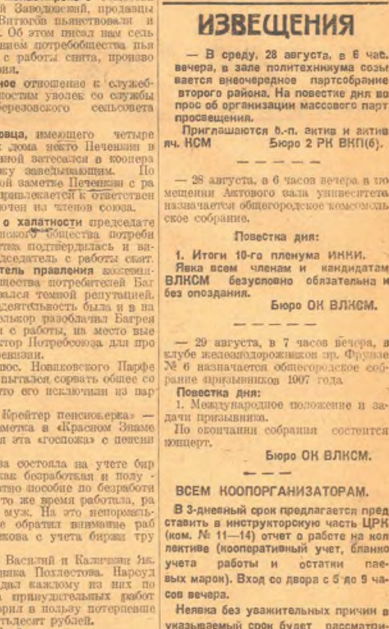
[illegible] Заводской, продавцы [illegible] Ватюков выпьянствовали и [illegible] об этом писал наш сель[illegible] ением потребобщества пьи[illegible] работы снята, прошло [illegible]

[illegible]ное отношение к служеб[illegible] поступи уволек со службы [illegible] березовского сельсовета

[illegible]овца, имеющего четыре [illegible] дома некто Печенкин в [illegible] вой затесался в коопера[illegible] заведывающим. По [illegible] заметке Печенкин с ра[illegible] привлекается к ответствен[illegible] исключен из членов союза.

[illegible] халатности председате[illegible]ского общества потреби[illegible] подтвердилась и вы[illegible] снят с работы снят. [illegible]тель правления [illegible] потребителей Баг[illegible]вался темной репутацией, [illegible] деятельность была и в на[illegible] разоблачил Багрея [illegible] с работы, на место вые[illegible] Потребсоюза для про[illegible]

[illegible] Новаковского Парфе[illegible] сорвать общее со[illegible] его исключили из пар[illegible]

Крейтер пенсиокерка» — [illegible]метка в «Красном Знаме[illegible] эта «госпожа» с пенсии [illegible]

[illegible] состояла на учете бир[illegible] безработная и полу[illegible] пособие по безработи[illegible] же время работала, ра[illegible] муж. На это непорядок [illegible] обратил внимание раб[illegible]кова с учета биржи тру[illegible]

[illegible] Василий и Калягин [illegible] Похлестова. Нарсуд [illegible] каждому из них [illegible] принудительных работ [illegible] в пользу потерпевше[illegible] рублей.

ИЗВЕЩЕНИЯ

— В среду, 28 августа, в 6 час. вечера, в зале политехникума созы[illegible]вается внеочередное партсобрание второго района. На повестке дня во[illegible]прос об организации массового парт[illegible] просвещения.

Приглашаются в.-п. актив и актив яч. КСМ Бюро 2 РК ВКП(б).

— — — — —

— 28 августа, в 6 часов вечера в по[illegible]мещении Актового зала университета назначается общегородское комсомоль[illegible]ское собрание.

Повестка дня:

1. Итоги 10-го пленума ИККИ.

Явка всем членам и кандидатам ВЛКСМ безусловно обязательна и без опоздания.

Бюро ОК ВЛКСМ.

— — — — —

— 29 августа, в 7 часов вечера, в клубе железнодорожников юр. Фрунзе № 6 назначается общегородское собрание призывников 1907 года.

Повестка дня:

1. Международное положение и задачи призывника.

По окончании собрания состоится концерт.

Бюро ОК ВЛКСМ.

— — — — —

ВСЕМ КООПОРГАНИЗАТОРАМ.

В 3-дневный срок предлагается пред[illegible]ставить в инструкторскую часть ЦРК (ком. № 11—14) отчет о работе на кол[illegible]лективе (кооперативный учет, бланко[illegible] учета работы и остатки пае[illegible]вых марок). Вход со двора с 5 до 8 ча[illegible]сов вечера.

Неявка без уважительных причин в указываемый срок будет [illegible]